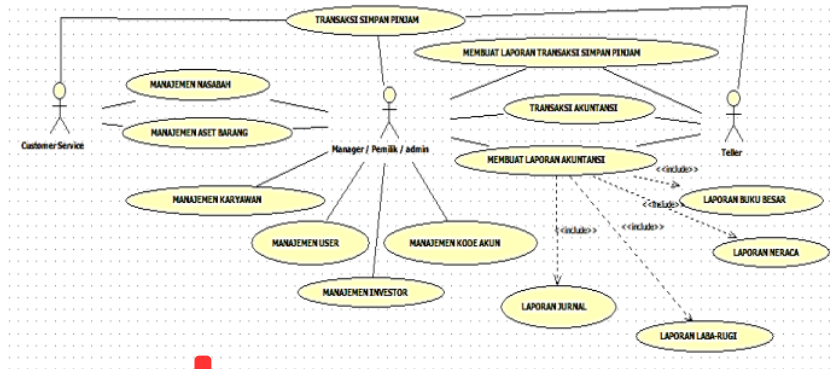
TRANSAKSI SIMPAN PINJAM

MEMBUAT LAPORAN TRANSAKSI SIMPAN PINJAM

MANAJEMEN NASABAH

MANAJEMEN ASET BARANG

Customer Service

Manager / Pemilik / admin

TRANSAKSI AKUNTANSI

Teller

MEMBUAT LAPORAN AKUNTANSI

<<include>>

<<include>>

<<include>>

<<include>>

MANAJEMEN KARYAWAN

LAPORAN BUKU BESAR

MANAJEMEN USER

MANAJEMEN KODE AKUN

LAPORAN NERACA

MANAJEMEN INVESTOR

LAPORAN JURNAL

LAPORAN LABA-RUGI